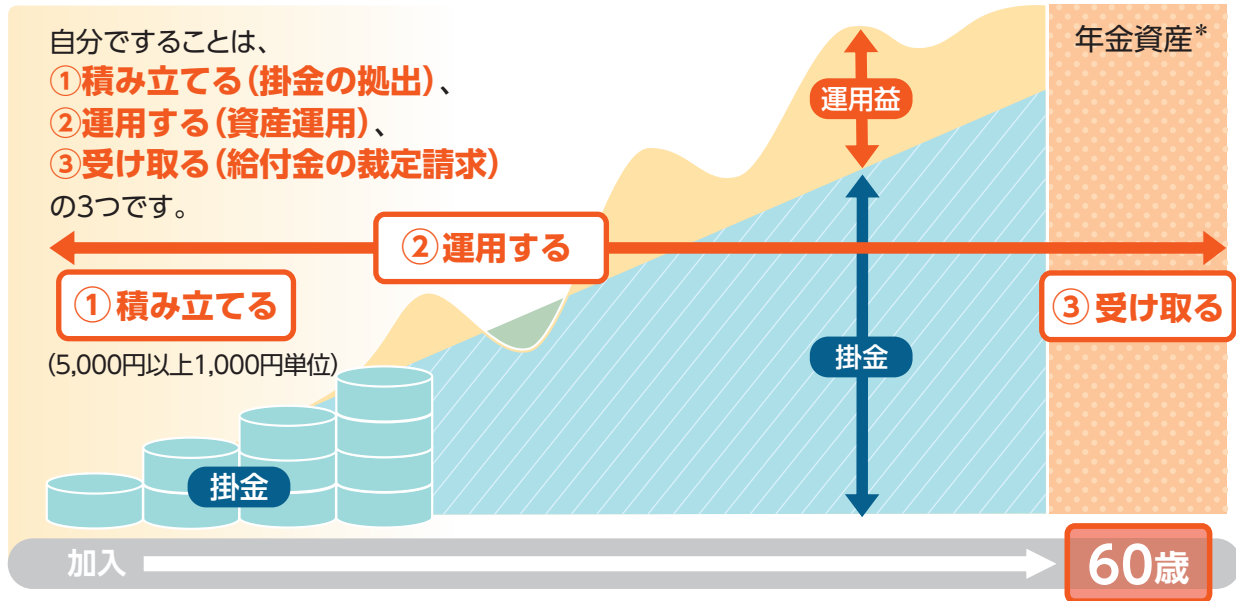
自分ですることは、
①積み立てる(掛金の拠出)、
②運用する(資産運用)、
③受け取る(給付金の裁定請求)
の3つです。

年金資産*

運用益

②運用する

①積み立てる

③受け取る

(5,000円以上1,000円単位)

掛金

掛金

加入

60歳